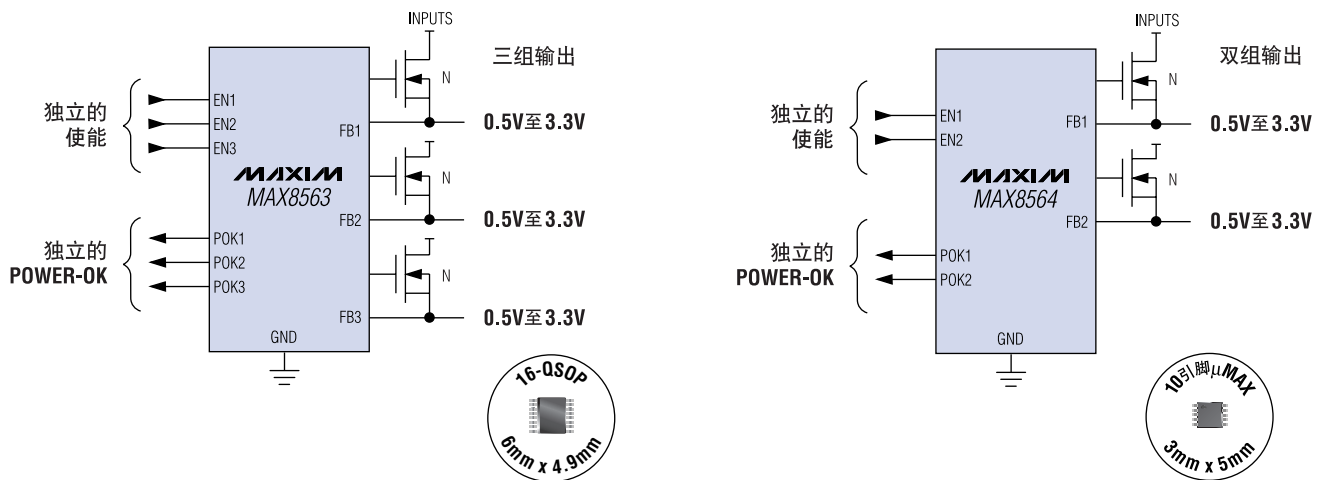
INPUTS

三组输出

独立的
使能

EN1
EN2
EN3

FB1

0.5V至3.3V

MAXIM
MAX8563

N

N

FB2

0.5V至3.3V

独立的
POWER-OK

POK1
POK2
POK3

N

FB3

0.5V至3.3V

GND

16-QSOP
6mm x 4.9mm

INPUTS

双组输出

独立的
使能

EN1
EN2

FB1

0.5V至3.3V

MAXIM
MAX8564

N

N

FB2

0.5V至3.3V

独立的
POWER-OK

POK1
POK2

GND

10引脚μMAX
3mm x 5mm